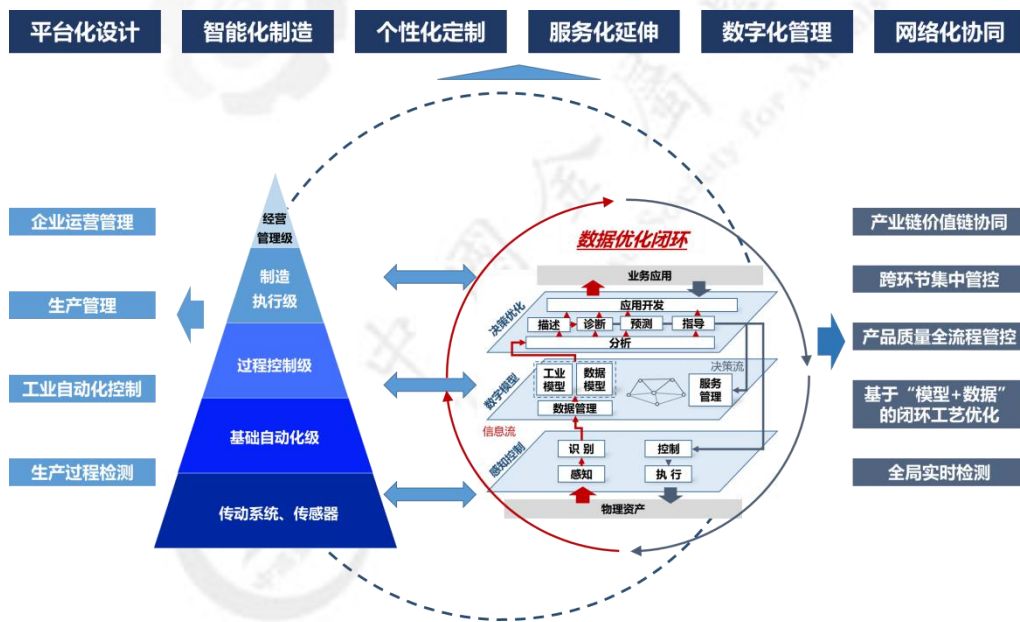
平台化设计
智能化制造
个性化定制
服务化延伸
数字化管理
网络化协同

企业运营管理
生产管理
工业自动化控制
生产过程检测

经营管理级
制造执行级
过程控制级
基础自动化级
传动系统、传感器

数据优化闭环
业务应用
决策优化
应用开发
描述
诊断
预测
指导
分析
数字模型
工业模型
数据模型
决策流
服务管理
数据管理
信息流
感知控制
识别
控制
感知
执行
物理资产

产业链价值链协同
跨环节集中管控
产品质量全流程管控
基于“模型+数据”的闭环工艺优化
全局实时检测